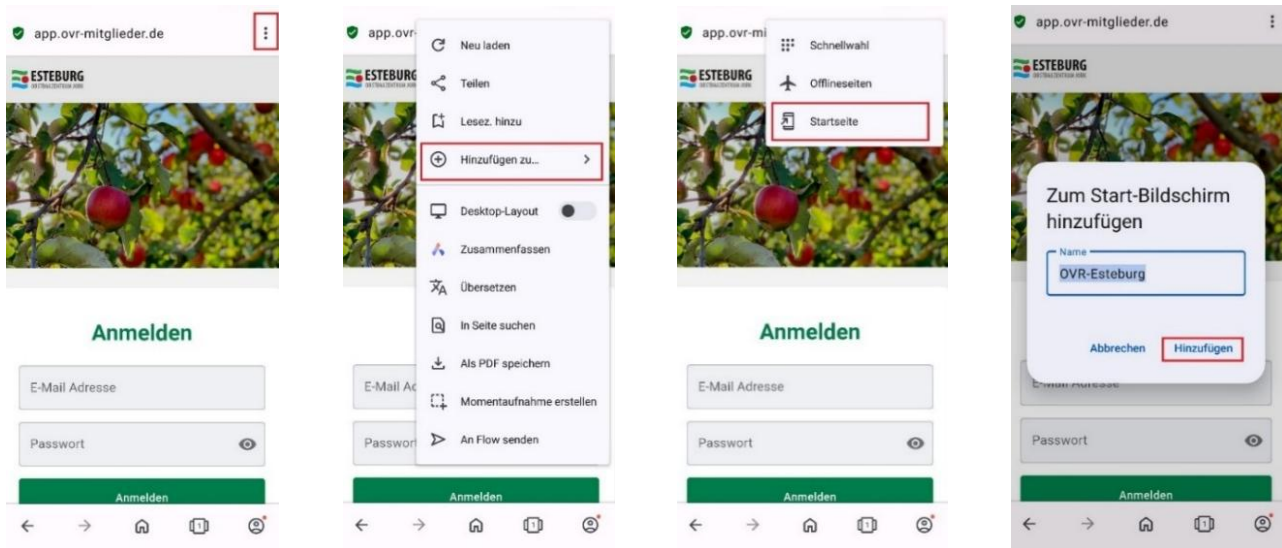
app.ovr-mitglieder.de

ESTEBURG

Anmelden

E-Mail Adresse

Passwort

Anmelden

app.ovr-

ESTEBURG

Neu laden

Teilen

Lesez. hinzu

Hinzufügen zu...

Desktop-Layout

Zusammenfassen

Übersetzen

In Seite suchen

Als PDF speichern

Momentaufnahme erstellen

An Flow senden

E-Mail Ad

Passwort

Anmelden

app.ovr-mi

ESTEBURG

Schnellwahl

Offlineseiten

Startseite

Anmelden

E-Mail Adresse

Passwort

Anmelden

app.ovr-mitglieder.de

ESTEBURG

Zum Start-Bildschirm hinzufügen

Name

OVR-Esteburg

Abbrechen

Hinzufügen

Passwort

Anmelden